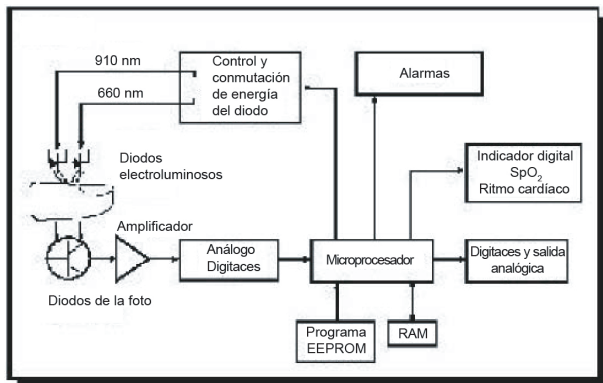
910 nm

660 nm

Control y conmutación de energía del diodo

Alarmas

Diodos electroluminosos

Indicador digital $SpO_2$ Ritmo cardíaco

Amplificador

Análogo Digitaces

Microprocesador

Digitaces y salida analógica

Diodos de la foto

Programa EEPROM

RAM